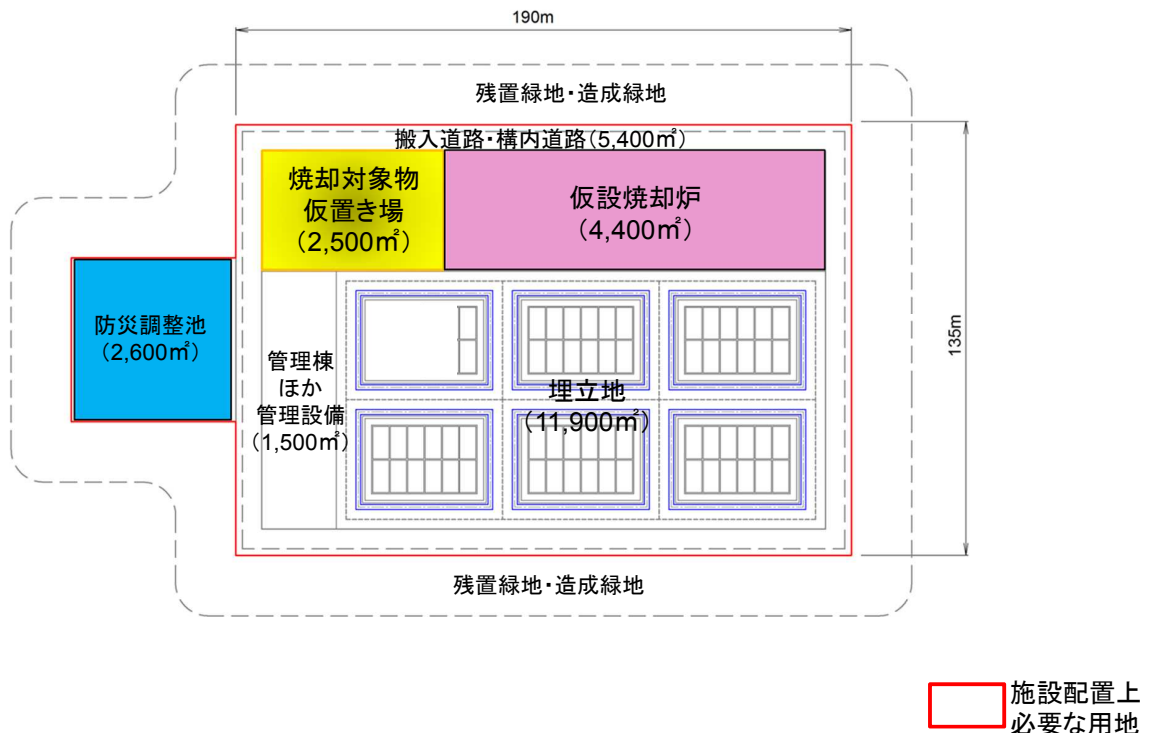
190m

残置緑地・造成緑地

搬入道路・構内道路（5,400㎡）

焼却対象物
仮置き場
（2,500㎡）

仮設焼却炉
（4,400㎡）

防災調整池
（2,600㎡）

管理棟
ほか
管理設備
（1,500㎡）

埋立地
（11,900㎡）

135m

残置緑地・造成緑地

施設配置上
必要な用地